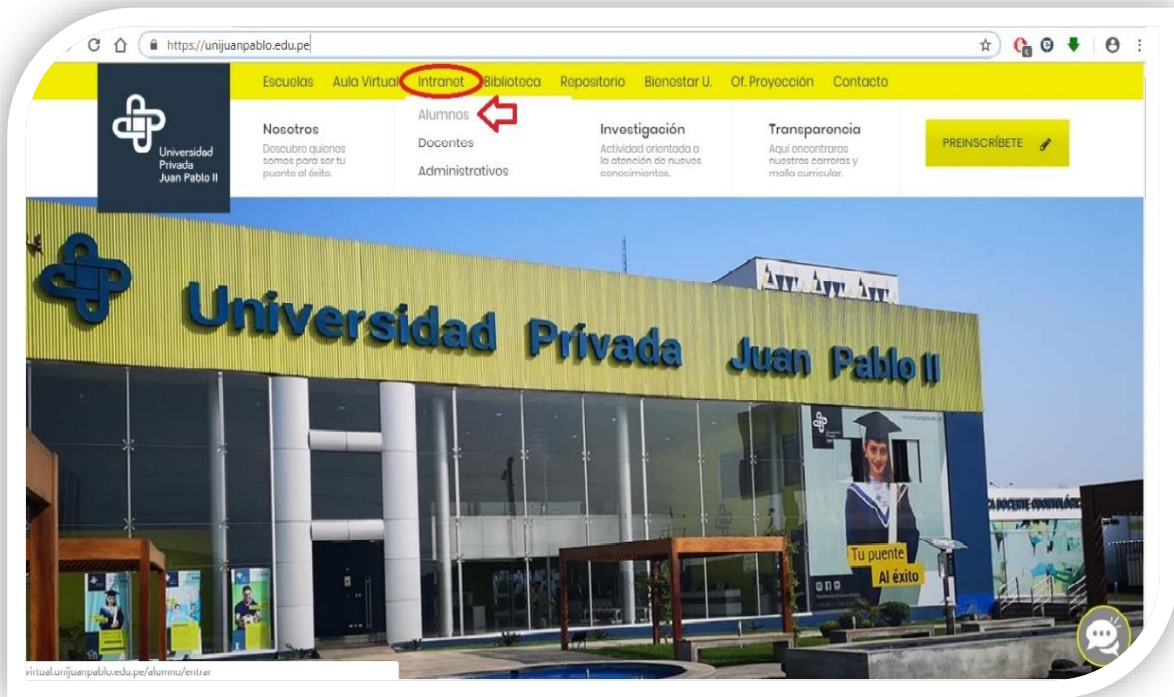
https://unijuanpablo.edu.pe

Escuelas Aula Virtual Intranet Biblioteca Repositorio Bienestar U. Of. Proyección Contacto

Universidad Privada Juan Pablo II

Nosotros
Descubre quienes somos para ser tu puente al éxito.

Alumnos
Docentes
Administrativos

Investigación
Actividad orientada a la atención de nuevos conocimientos.

Transparencia
Aquí encontraras nuestras carreras y malla curricular.

PREINSCRÍBETE

Universidad Privada Juan Pablo II

Tu puente
Al éxito

virtual.unijuanpablo.edu.pe/alumno/entrar